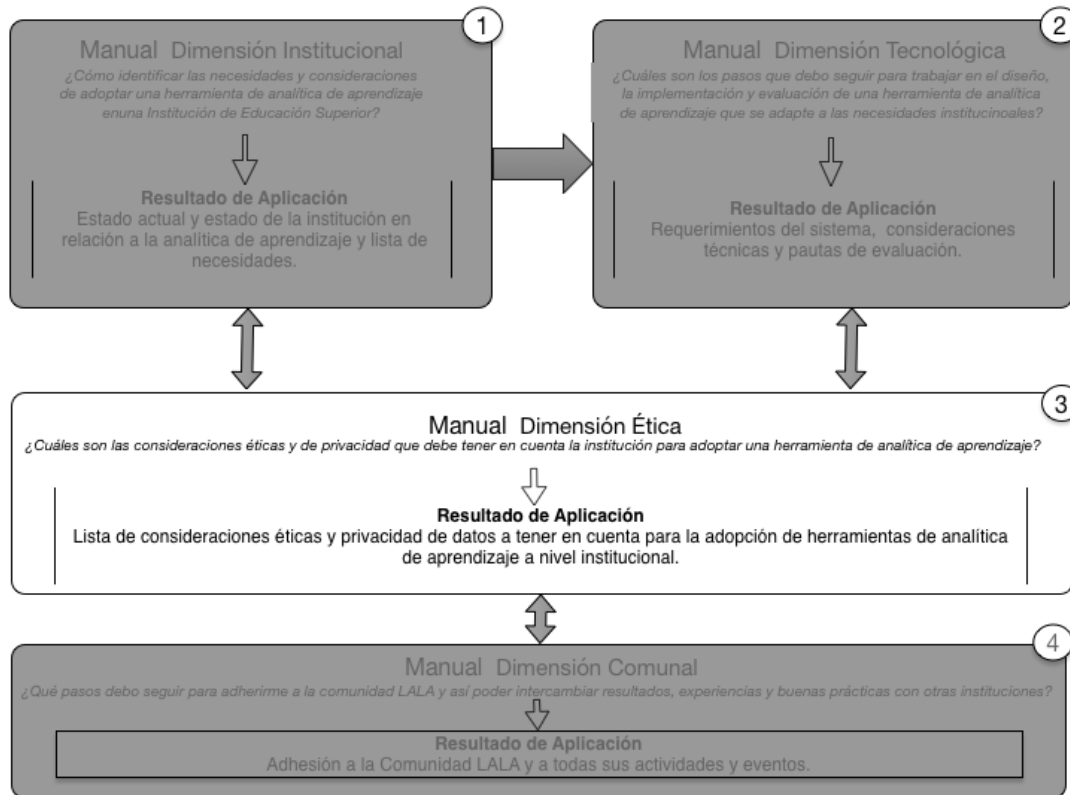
1

Manual Dimensión Institucional

¿Cómo identificar las necesidades y consideraciones de adoptar una herramienta de analítica de aprendizaje enuna Institución de Educación Superior?

Resultado de Aplicación

Estado actual y estado de la institución en relación a la analítica de aprendizaje y lista de necesidades.

2

Manual Dimensión Tecnológica

¿Cuáles son los pasos que debo seguir para trabajar en el diseño, la implementación y evaluación de una herramienta de analítica de aprendizaje que se adapte a las necesidades institucinoales?

Resultado de Aplicación

Requerimientos del sistema, consideraciones técnicas y pautas de evaluación.

3

Manual Dimensión Ética

¿Cuáles son las consideraciones éticas y de privacidad que debe tener en cuenta la institución para adoptar una herramienta de analítica de aprendizaje?

Resultado de Aplicación

Lista de consideraciones éticas y privacidad de datos a tener en cuenta para la adopción de herramientas de analítica de aprendizaje a nivel institucional.

4

Manual Dimensión Comunal

¿Qué pasos debo seguir para adherirme a la comunidad LALA y así poder intercambiar resultados, experiencias y buenas prácticas con otras instituciones?

Resultado de Aplicación

Adhesión a la Comunidad LALA y a todas sus actividades y eventos.